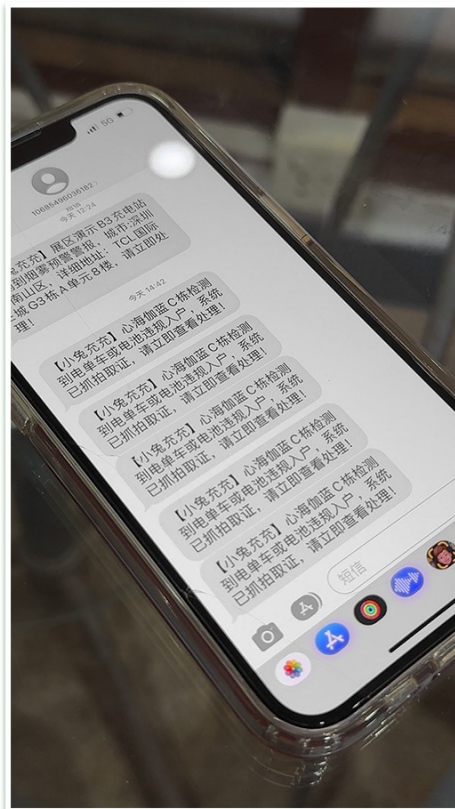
5G

106864960361​82

今天 12:24

兔充充】展区演示 B3 充电站到烟雾报警报，城市:深圳南山区，详细地址：TCL 国际城 G3 栋 A 单元 8 楼，请立即处理！

今天 14:42

【小兔充充】心海伽蓝 C 栋检测到电单车或电池违规入户，系统已抓拍取证，请立即查看处理！

【小兔充充】心海伽蓝 C 栋检测到电单车或电池违规入户，系统已抓拍取证，请立即查看处理！

【小兔充充】心海伽蓝 C 栋检测到电单车或电池违规入户，系统已抓拍取证，请立即查看处理！

【小兔充充】心海伽蓝 C 栋检测到电单车或电池违规入户，系统已抓拍取证，请立即查看处理！

【小兔充充】心海伽蓝 C 栋检测到电单车或电池违规入户，系统已抓拍取证，请立即查看处理！

短信